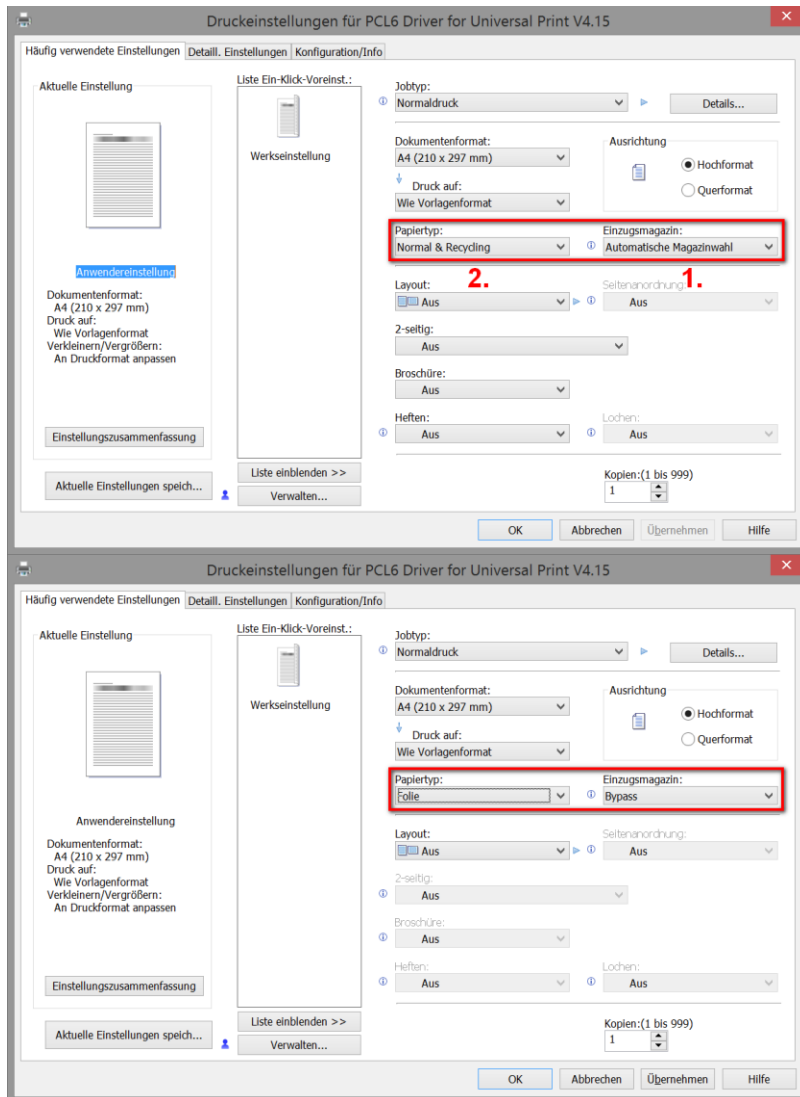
Druckeinstellungen für PCL6 Driver for Universal Print V4.15

Häufig verwendete Einstellungen | Detaill. Einstellungen | Konfiguration/Info

Aktuelle Einstellung

Anwendereinstellung

Dokumentenformat:
A4 (210 x 297 mm)
Druck auf:
Wie Vorlagenformat
Verkleinern/Vergrößern:
An Druckformat anpassen

Einstellungszusammenfassung

Aktuelle Einstellungen speich...

Liste Ein-Klick-Voreinst.:

Werkseinstellung

Liste einblenden >>

Verwalten...

Jobtyp:
Normaldruck

Details...

Dokumentenformat:
A4 (210 x 297 mm)

Druck auf:
Wie Vorlagenformat

Ausrichtung
Hochformat
Querformat

Papiertyp:
Normal & Recycling

Einzugsmagazin:
Automatische Magazinwahl

2.

1.

Layout:
Aus

Seitenanordnung:
Aus

2-seitig:
Aus

Broschüre:
Aus

Heften:
Aus

Lochen:
Aus

Kopien:(1 bis 999)
1

OK | Abbrechen | Übernehmen | Hilfe

Druckeinstellungen für PCL6 Driver for Universal Print V4.15

Häufig verwendete Einstellungen | Detaill. Einstellungen | Konfiguration/Info

Aktuelle Einstellung

Anwendereinstellung

Dokumentenformat:
A4 (210 x 297 mm)
Druck auf:
Wie Vorlagenformat
Verkleinern/Vergrößern:
An Druckformat anpassen

Einstellungszusammenfassung

Aktuelle Einstellungen speich...

Liste Ein-Klick-Voreinst.:

Werkseinstellung

Liste einblenden >>

Verwalten...

Jobtyp:
Normaldruck

Details...

Dokumentenformat:
A4 (210 x 297 mm)

Druck auf:
Wie Vorlagenformat

Ausrichtung
Hochformat
Querformat

Papiertyp:
Folie

Einzugsmagazin:
Bypass

Layout:
Aus

Seitenanordnung:
Aus

2-seitig:
Aus

Broschüre:
Aus

Heften:
Aus

Lochen:
Aus

Kopien:(1 bis 999)
1

OK | Abbrechen | Übernehmen | Hilfe